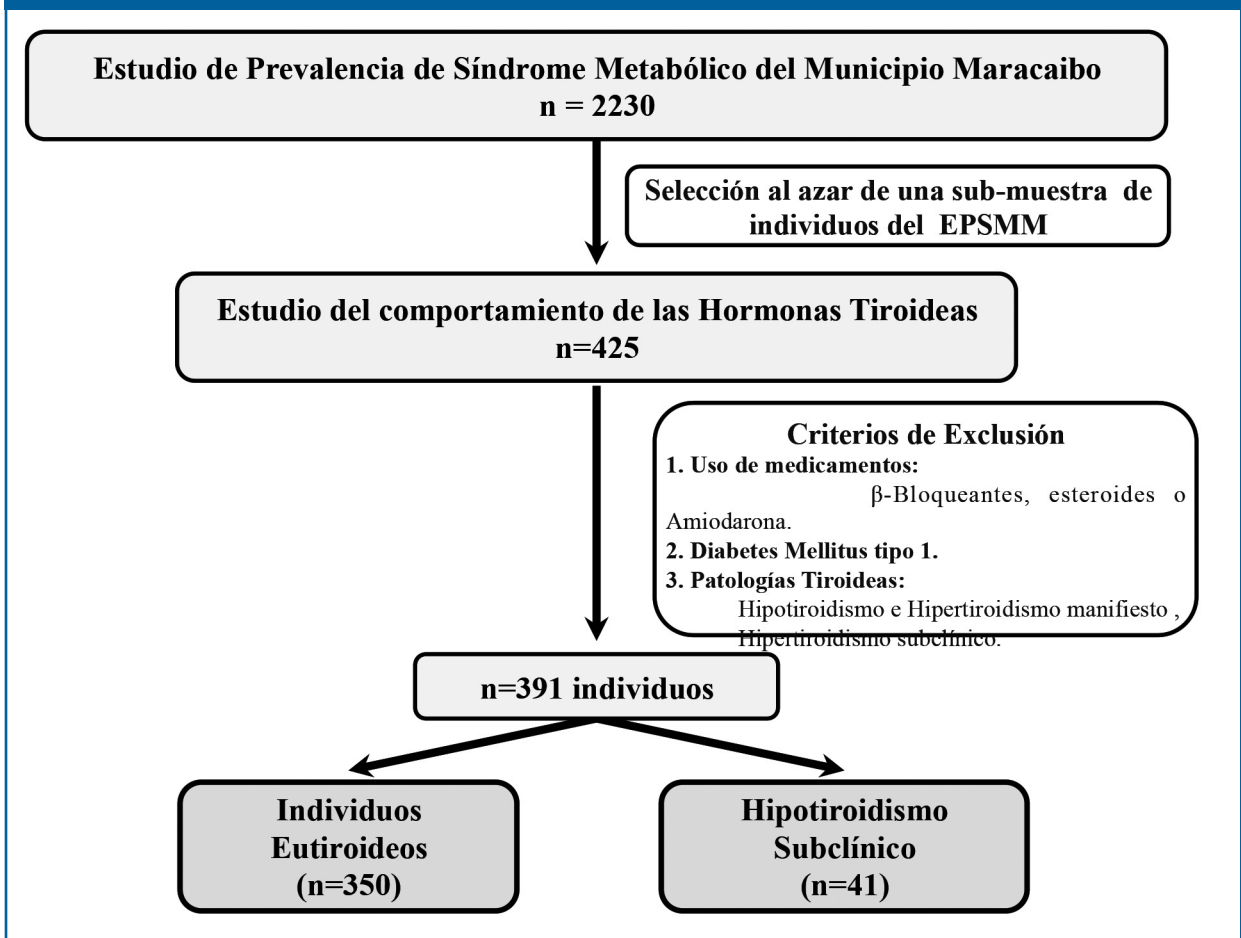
Estudio de Prevalencia de Síndrome Metabólico del Municipio Maracaibo
n = 2230

Selección al azar de una sub-muestra de individuos del EPSMM

Estudio del comportamiento de las Hormonas Tiroideas
n=425

Criterios de Exclusión
1. Uso de medicamentos:
β-Bloqueantes, esteroides o Amiodarona.
2. Diabetes Mellitus tipo 1.
3. Patologías Tiroideas:
Hipotiroidismo e Hipertiroidismo manifiesto , Hipertiroidismo subclínico.

n=391 individuos

Individuos Eutiroideos
(n=350)

Hipotiroidismo Subclínico
(n=41)